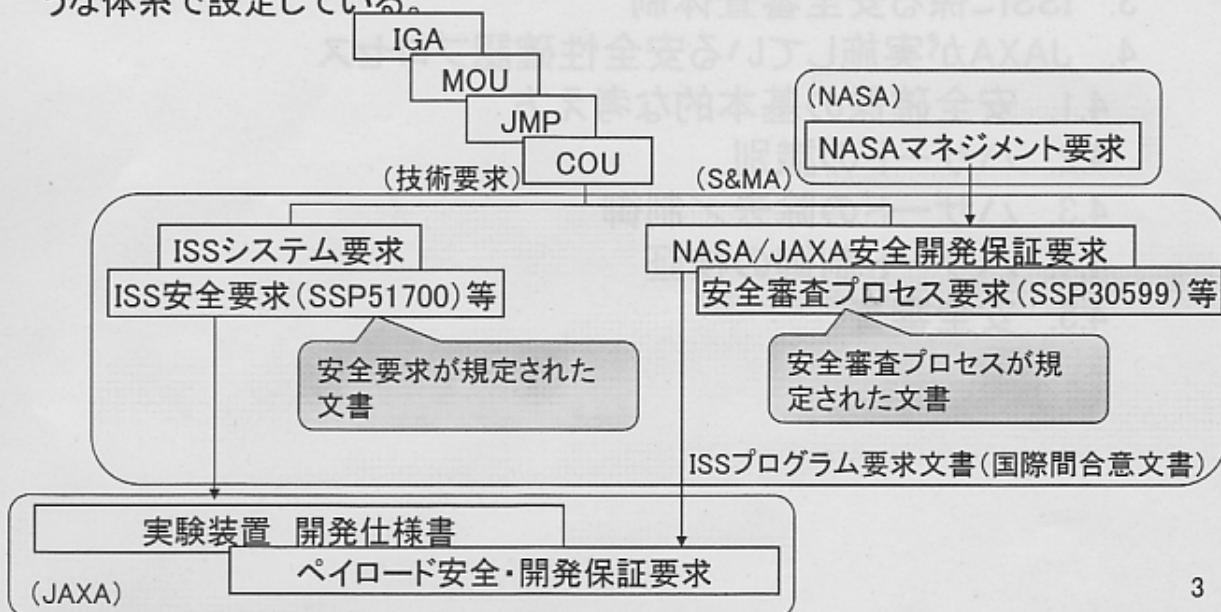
うな体系で設定している。

IGA
MOU
JMP
COU

(NASA)
NASAマネジメント要求

(技術要求)
(S&MA)

ISSシステム要求
ISS安全要求(SSP51700)等
安全要求が規定された文書

NASA/JAXA安全開発保証要求
安全審査プロセス要求(SSP30599)等
安全審査プロセスが規定された文書

ISSプログラム要求文書(国際間合意文書)

実験装置 開発仕様書
ペイロード安全・開発保証要求
(JAXA)

3